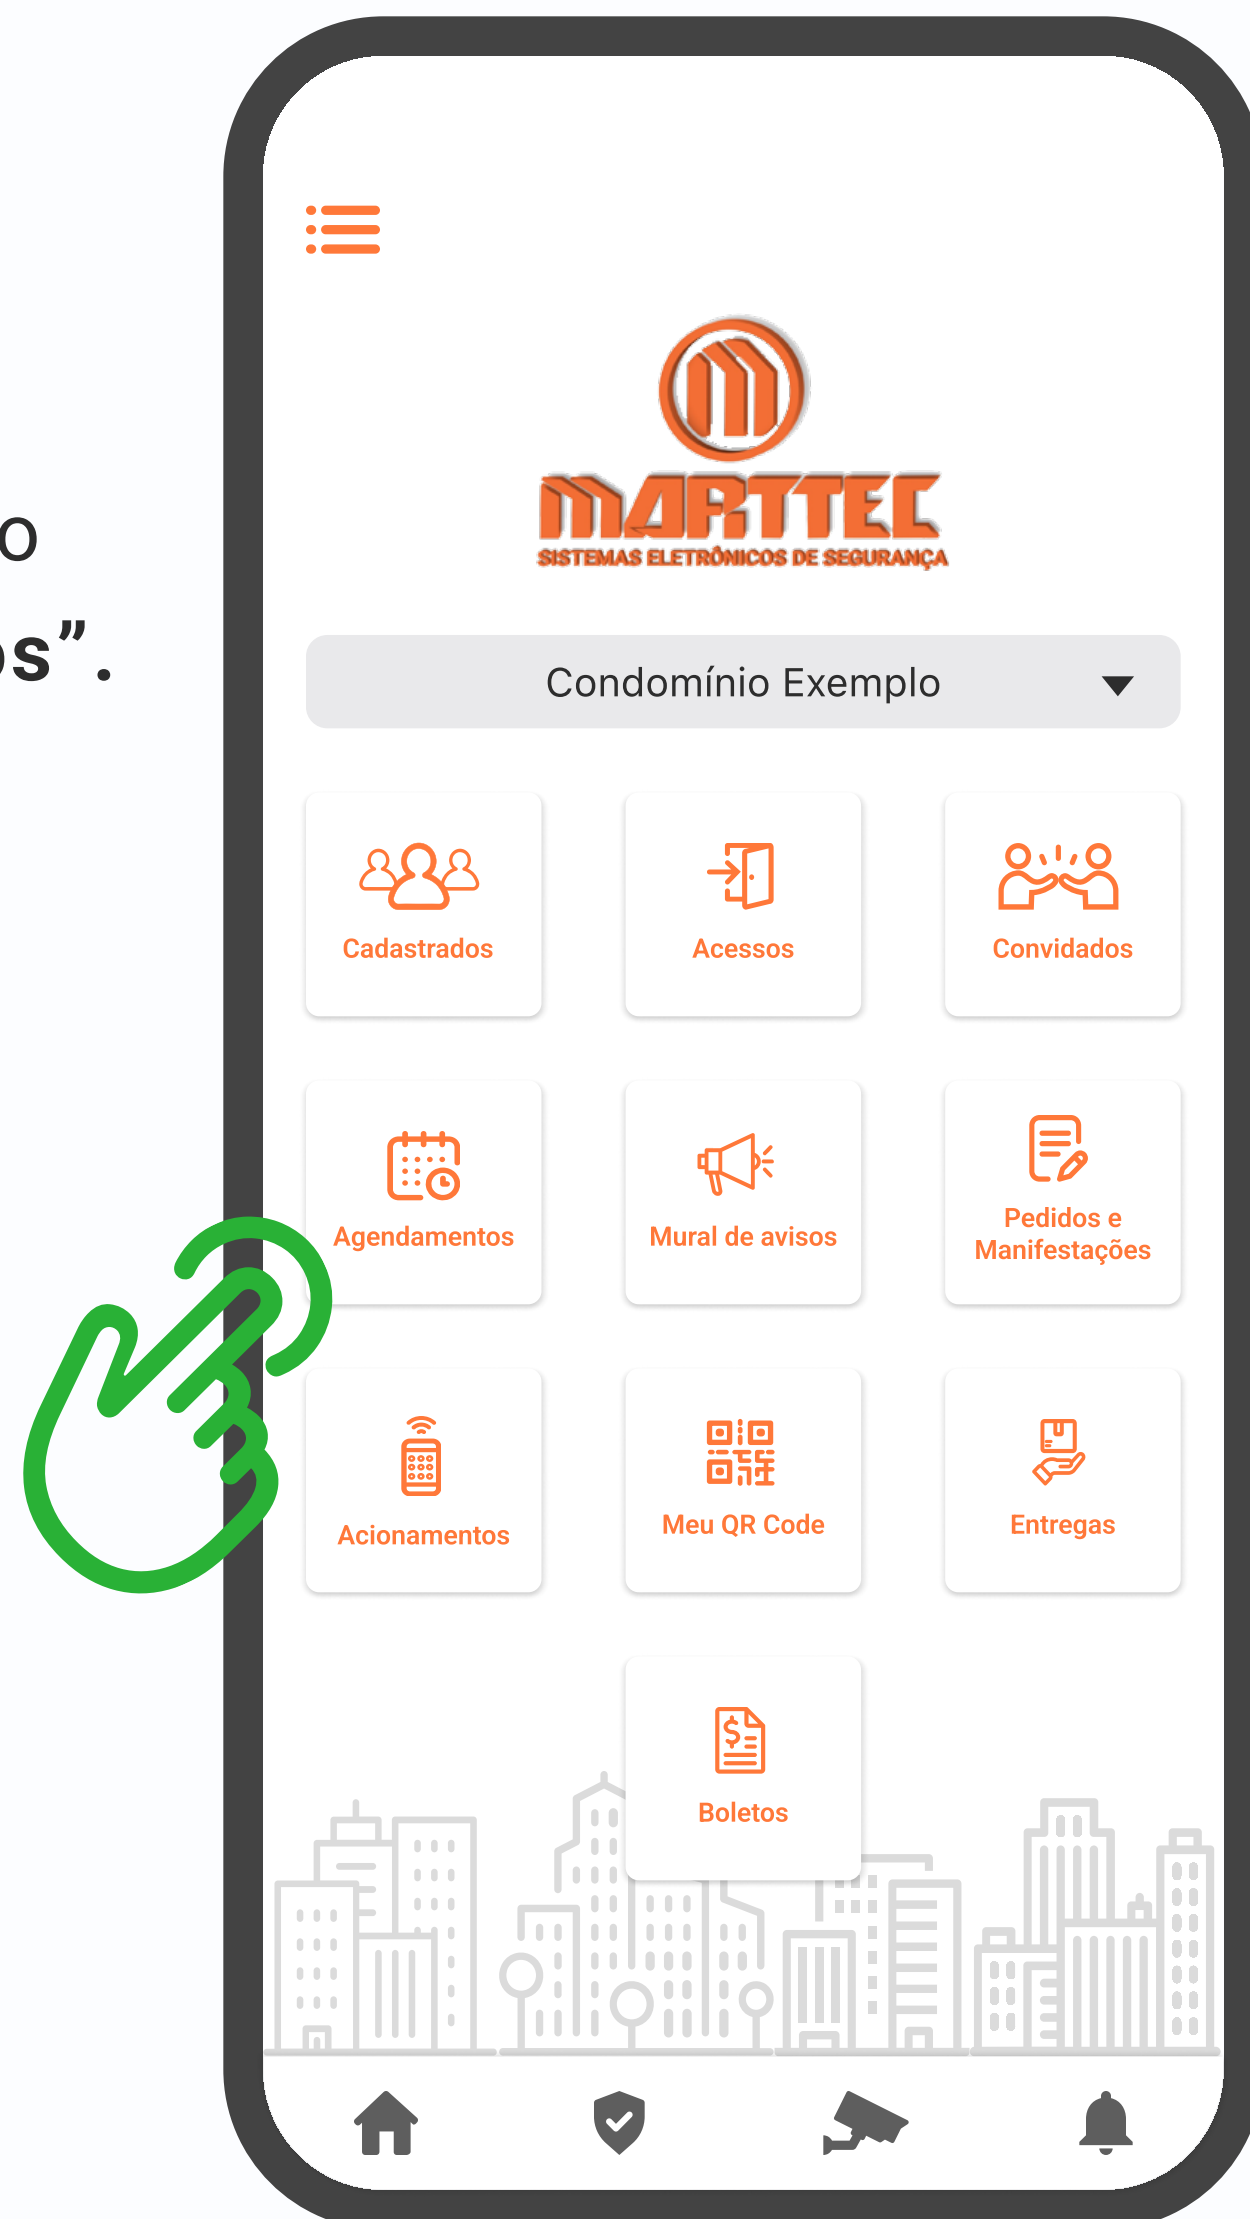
o
s”.

MARTTEC
SISTEMAS ELETRÔNICOS DE SEGURANÇA

Condomínio Exemplo

Cadastrados

Acessos

Convidados

Agendamentos

Mural de avisos

Pedidos e Manifestações

Acionamentos

Meu QR Code

Entregas

Boletos